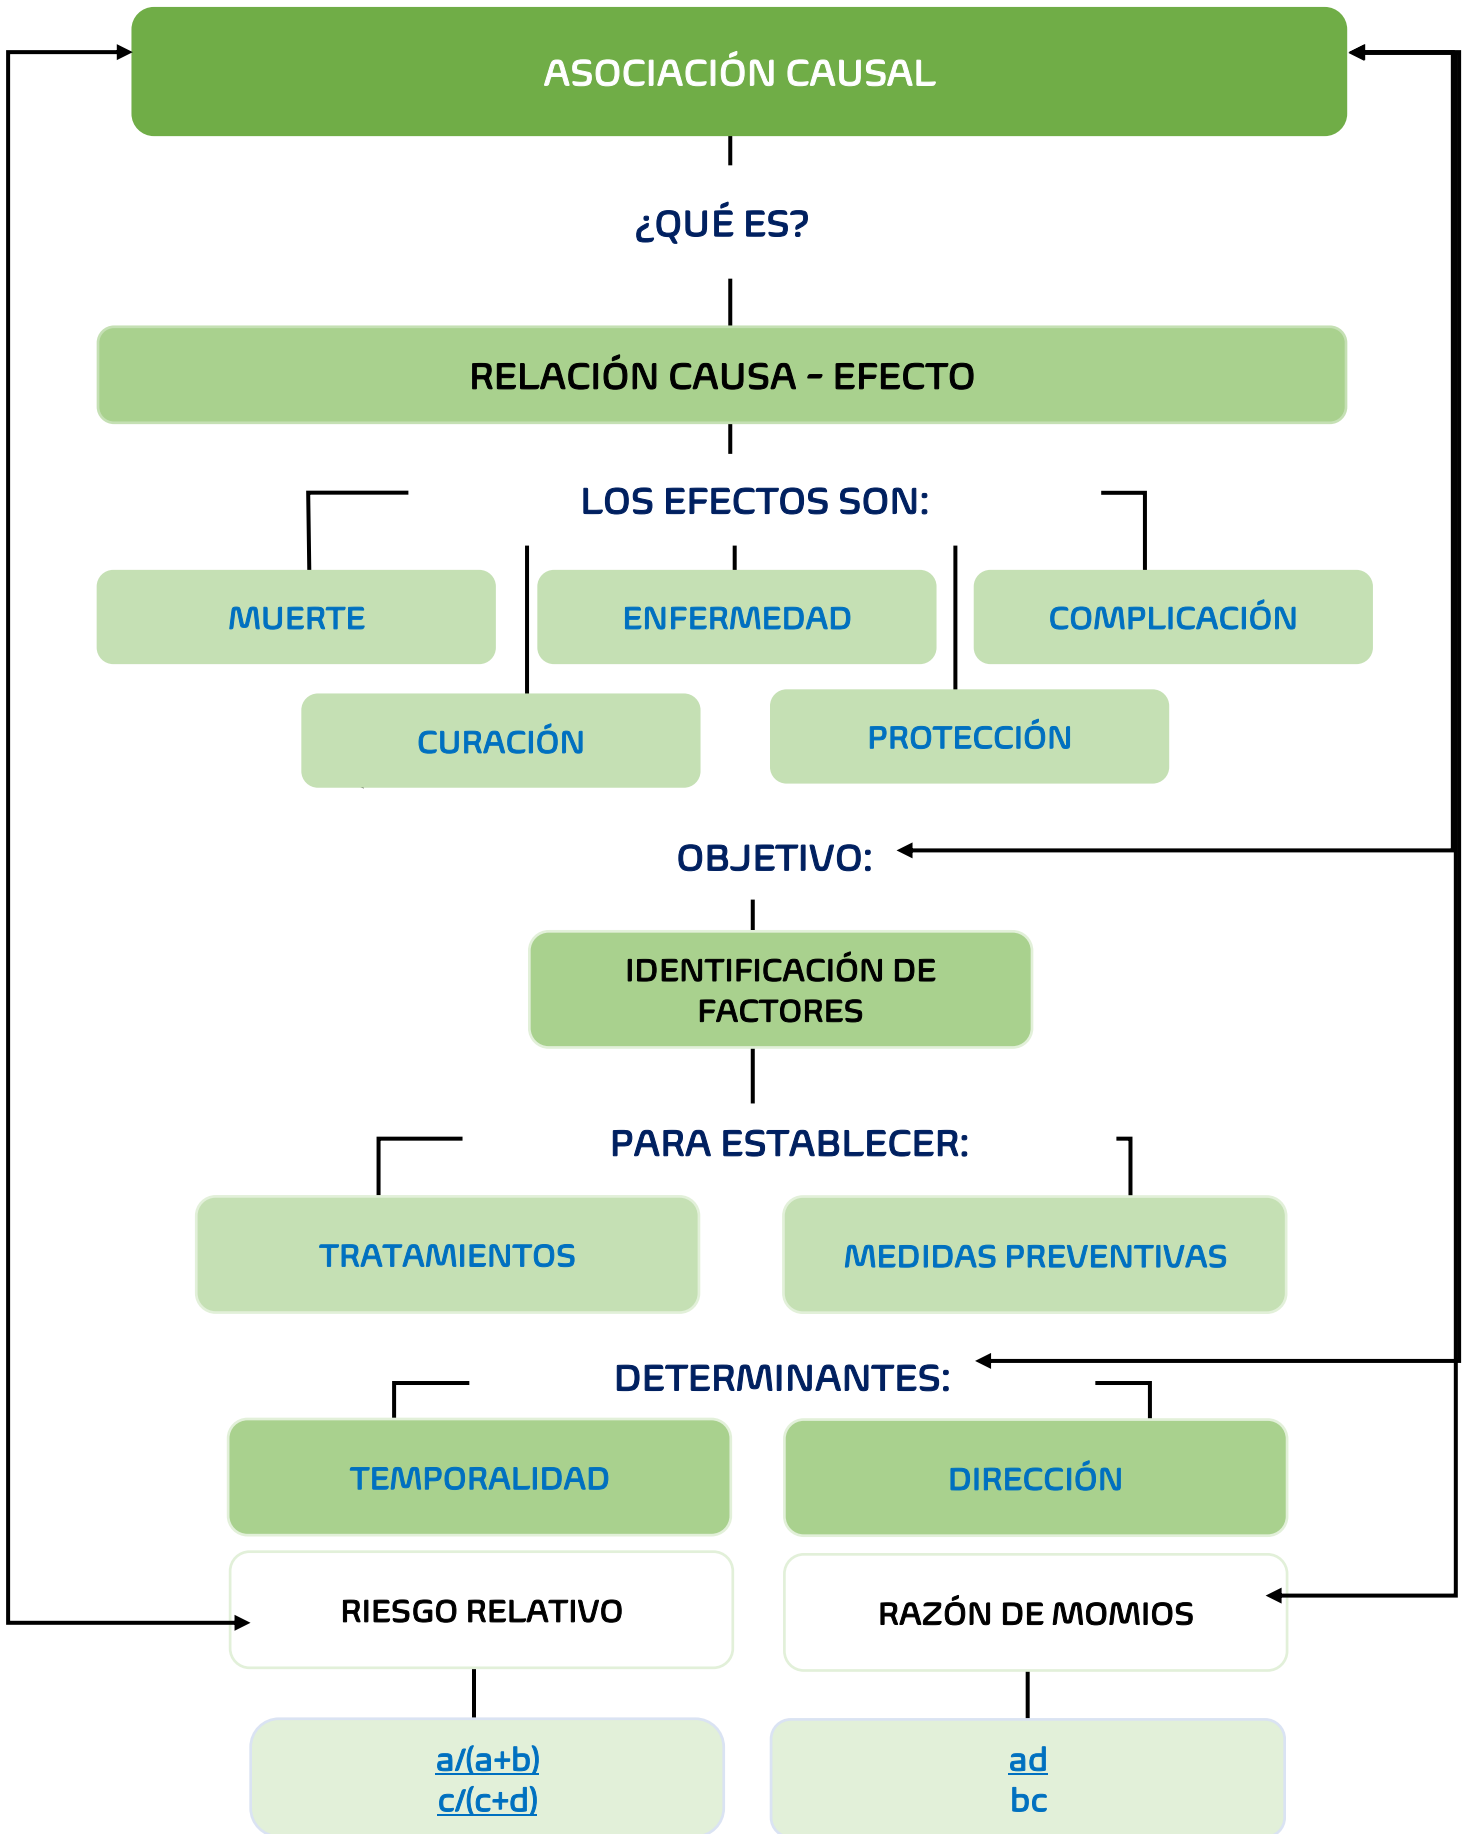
ASOCIACIÓN CAUSAL

¿QUÉ ES?

RELACIÓN CAUSA – EFECTO

LOS EFECTOS SON:

MUERTE

ENFERMEDAD

COMPLICACIÓN

CURACIÓN

PROTECCIÓN

OBJETIVO:

IDENTIFICACIÓN DE FACTORES

PARA ESTABLECER:

TRATAMIENTOS

MEDIDAS PREVENTIVAS

DETERMINANTES:

TEMPORALIDAD

DIRECCIÓN

RIESGO RELATIVO

RAZÓN DE MOMIOS

$\frac{a/(a+b)}{c/(c+d)}$

$\frac{ad}{bc}$